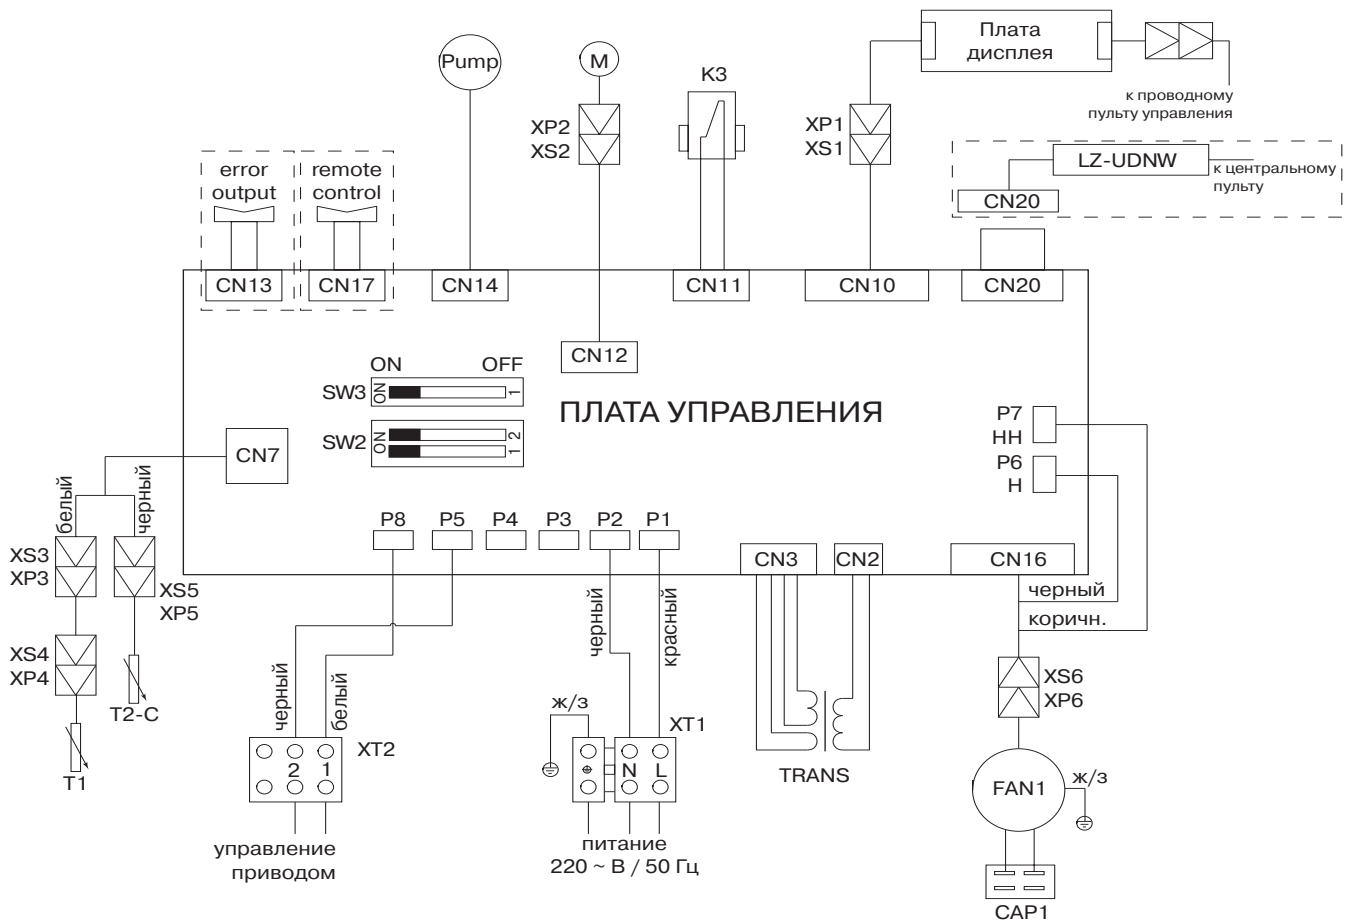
Pump

M

K3

Плата дисплея

к проводному пульту управления

XP2
XS2

XP1
XS1

LZ-UDNW

к центральному пульту

CN20

error output

remote control

CN13

CN17

CN14

CN11

CN10

CN20

CN12

ON OFF

SW3 ON 1

ПЛАТА УПРАВЛЕНИЯ

SW2 ON 2 1

P7
HH

P6
H

CN7

белый

черный

P8 P5 P4 P3 P2 P1

CN3 CN2

CN16

XS3
XP3

XS5
XP5

черный

коричн.

XS4
XP4

T2-C

черный

белый

черный

красный

XS6
XP6

ж/з

XT1

XT2

2 1

N L

TRANS

FAN1

ж/з

T1

управление приводом

питание
220 ~ В / 50 Гц

CAP1